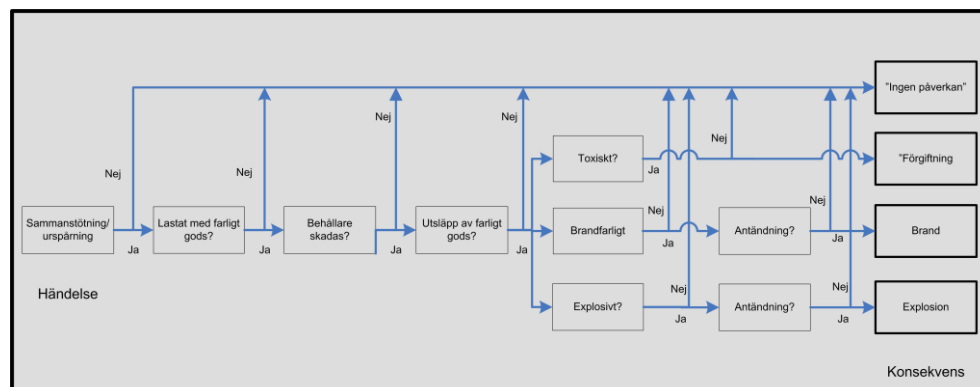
Sammanstötning/ urspårning

Ja

Nej

Lastat med farligt gods?

Ja

Nej

Behållare skadas?

Ja

Nej

Utsläpp av farligt gods?

Ja

Nej

Toxiskt?

Ja

Nej

Brandfarligt

Ja

Nej

Explosivt?

Ja

Nej

Antändning?

Ja

Nej

Antändning?

Ja

Nej

"Ingen påverkan"

"Förgiftning

Brand

Explosion

Händelse

Konsekvens